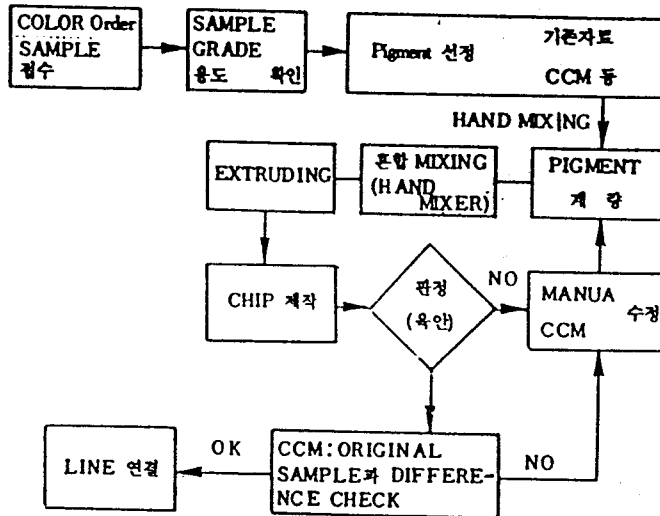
COLOR Order SAMPLE 접수

SAMPLE GRADE 용도 확인

Pigment 선정 기존자료 CCM 등

HAND MIXING

EXTRUDING

혼합 MIXING (HAND MIXER)

PIGMENT 계량

CHIP 제작

판정 (육안)

NO

MANUA CCM 수정

LINE 연결

OK

CCM: ORIGINAL SAMPLE과 DIFFERENCE CHECK

NO